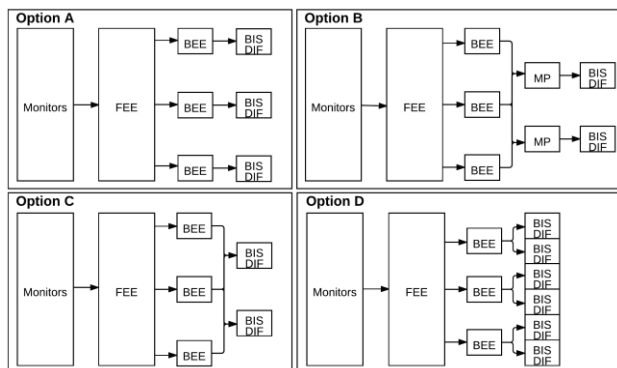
Option A

Monitors

FEE

BEE

BIS DIF

BEE

BIS DIF

BEE

BIS DIF

Option B

Monitors

FEE

BEE

BEE

BEE

MP

BIS DIF

MP

BIS DIF

Option C

Monitors

FEE

BEE

BEE

BEE

BIS DIF

BIS DIF

Option D

Monitors

FEE

BEE

BEE

BEE

BIS DIF

BIS DIF

BIS DIF

BIS DIF

BIS DIF

BIS DIF